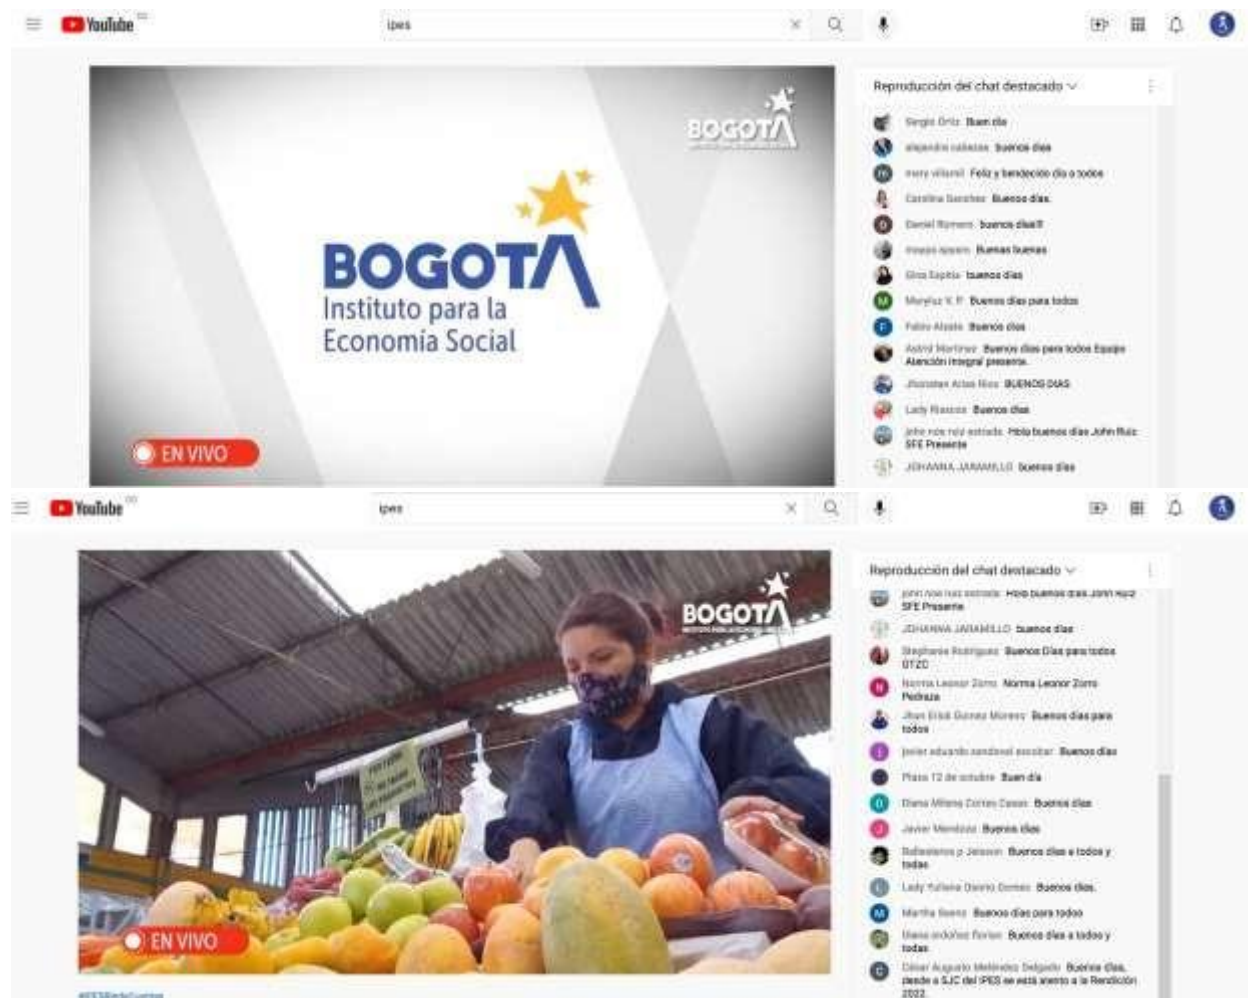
YouTube CO

ipes

Reproducción del chat destacado

Sergio Ortiz Buen día
alejandro cabezas buenos días
mary villamil Feliz y bendecido día a todos
Carolina Sanchez Buenos días.
Daniel Romero buenos días!!!
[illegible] Buenas buenas
Gina Sophia buenos días
Maryluz V. P. Buenos días para todos
Fabio Alzate Buenos días
Astrid Martinez Buenos días para todos Equipo Atención integral presente.
Jhonatan Arias Rios BUENOS DIAS
Lady Riascos Buenos días
john rois ruiz estrada Hola buenos días John Ruiz SFE Presente
JOHANNA JARAMILLO buenos días

BOGOTA Instituto para la Economía Social

EN VIVO

YouTube CO

ipes

Reproducción del chat destacado

john rois ruiz estrada Hola buenos días John Ruiz SFE Presente
JOHANNA JARAMILLO buenos días
Stephanie Rodriguez Buenos Días para todos DTZC
Norma Leonor Zorro Norma Leonor Zorro Pedraza
Jhon Erick Gomez Moreno Buenos días para todos
javier eduardo sandoval escobar Buenos días
Plaza 12 de octubre Buen día
Diana Milena Cortes Casas Buenos días
Javier Mendoza Buenos días
Ballesteros p Jeisson Buenos días a todos y todas
Lady Yuliana Osorio Gomez Buenos días.
Martha Sáenz Buenos días para todos
Diana ordoñez florian Buenos días a todos y todas
César Augusto Melendez Delgado Buenos días, desde la SJC del IPES se está atento a la Rendición 2022.

BOGOTA

EN VIVO

#IPESRindeCuentas